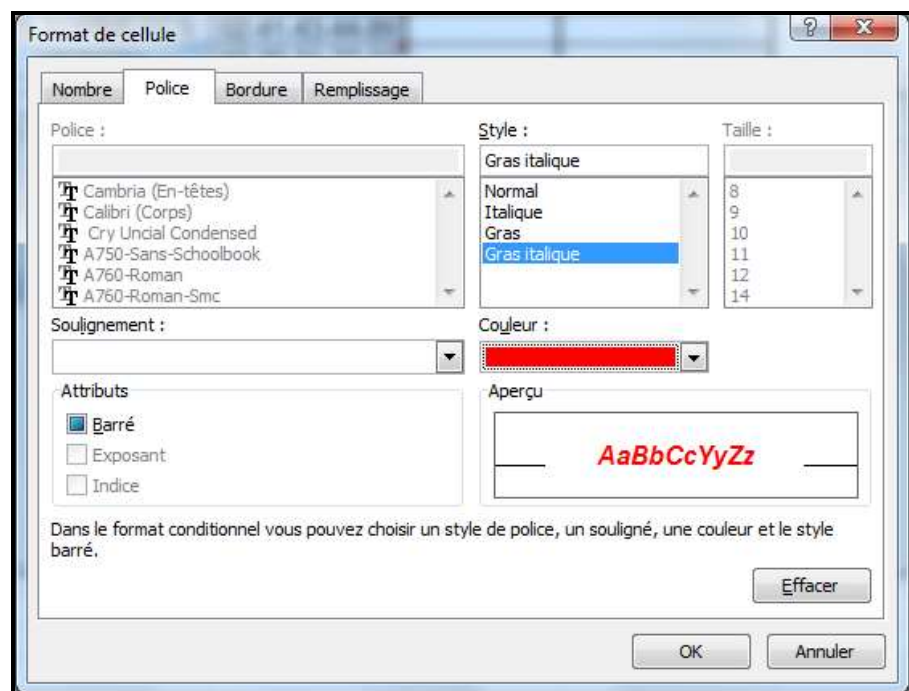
Format de cellule

?

X

Nombre

Police

Bordure

Remplissage

Police :

Cambria (En-têtes)
Calibri (Corps)
Cry Uncial Condensed
A750-Sans-Schoolbook
A760-Roman
A760-Roman-Smc

Style :

Gras italique

Normal
Italique
Gras
Gras italique

Taille :

8
9
10
11
12
14

Soulignement :

Couleur :

Attributs

Barré

Exposant

Indice

Aperçu

AaBbCcYyZz

Dans le format conditionnel vous pouvez choisir un style de police, un souligné, une couleur et le style barré.

Effacer

OK

Annuler